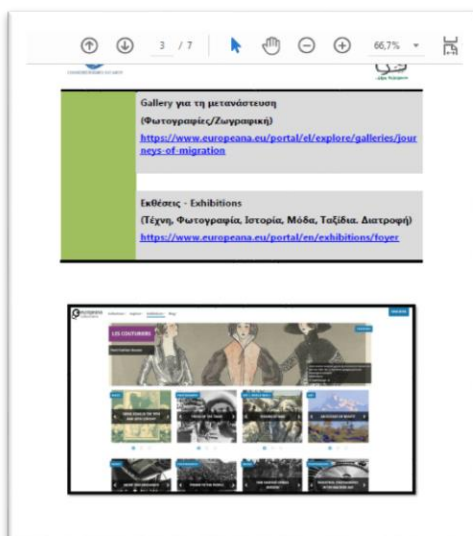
3 / 7

66,7%

Gallery για τη μετανάστευση

(Φωτογραφίες/Ζωγραφική)

https://www.europeana.eu/portal/el/explore/galleries/journeys-of-migration

Εκθέσεις - Exhibitions

(Τέχνη, Φωτογραφία, Ιστορία, Μόδα, Ταξίδια. Διατροφή)

https://www.europeana.eu/portal/en/exhibitions/foyer

LES COUTURIERS